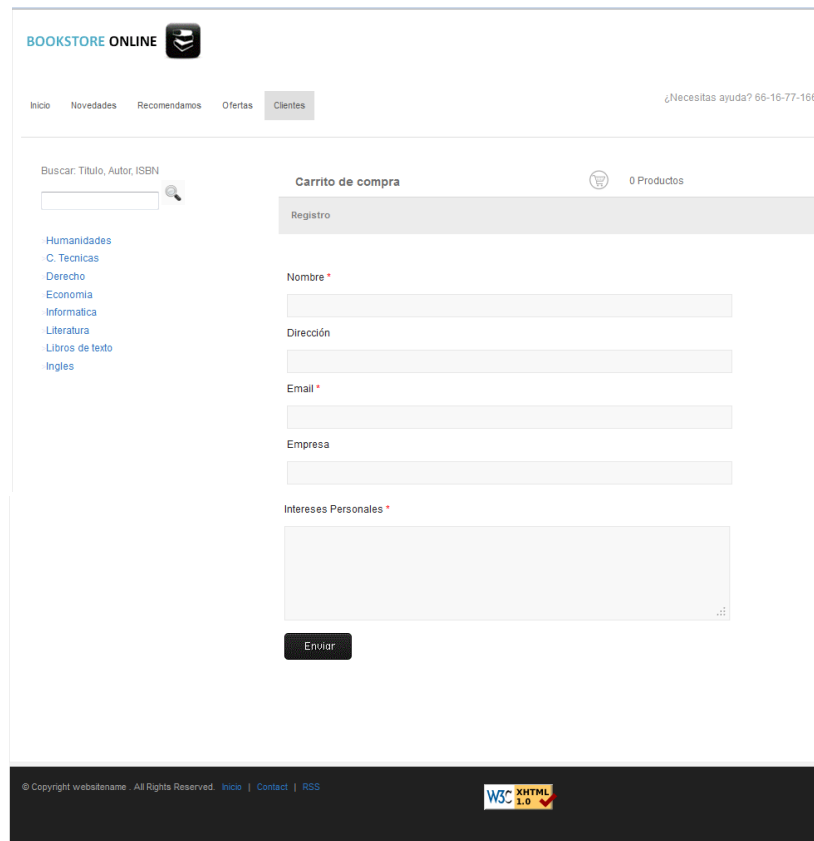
BOOKSTORE ONLINE

Inicio Novedades Recomendamos Ofertas Clientes

¿Necesitas ayuda? 66-16-77-16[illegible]

Buscar: Titulo, Autor, ISBN

Humanidades
C. Tecnicas
Derecho
Economia
Informatica
Literatura
Libros de texto
Ingles

Carrito de compra

0 Productos

Registro

Nombre *

Dirección

Email *

Empresa

Intereses Personales *

Enviar

© Copyright websitename . All Rights Reserved. Inicio | Contact | RSS

W3C XHTML 1.0